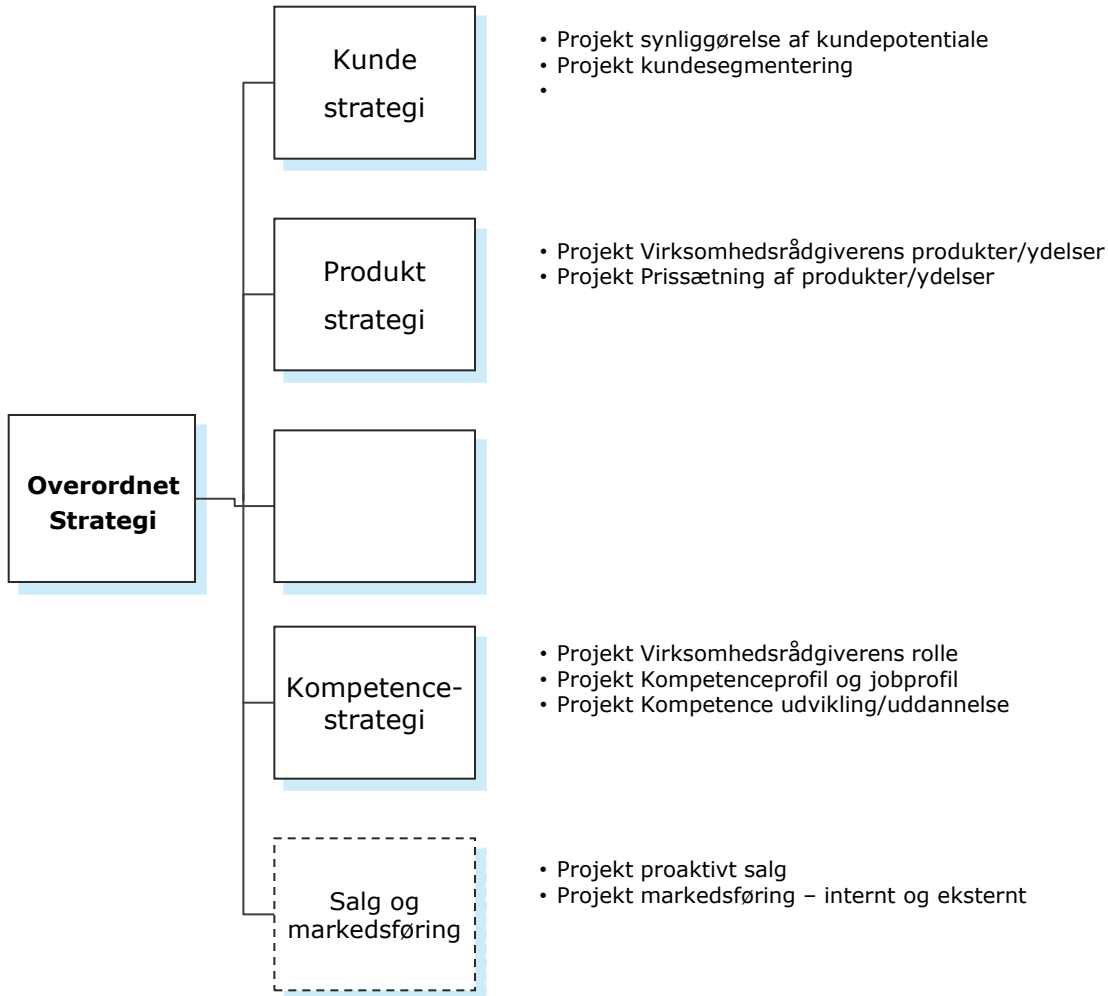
**Overordnet Strategi**

Kunde strategi

• Projekt synliggørelse af kundepotentiale
• Projekt kundesegmentering
•

Produkt strategi

• Projekt Virksomhedsrådgiverens produkter/ydelser
• Projekt Prissætning af produkter/ydelser

Kompetence-strategi

• Projekt Virksomhedsrådgiverens rolle
• Projekt Kompetenceprofil og jobprofil
• Projekt Kompetence udvikling/uddannelse

Salg og markedsføring

• Projekt proaktivt salg
• Projekt markedsføring – internt og eksternt